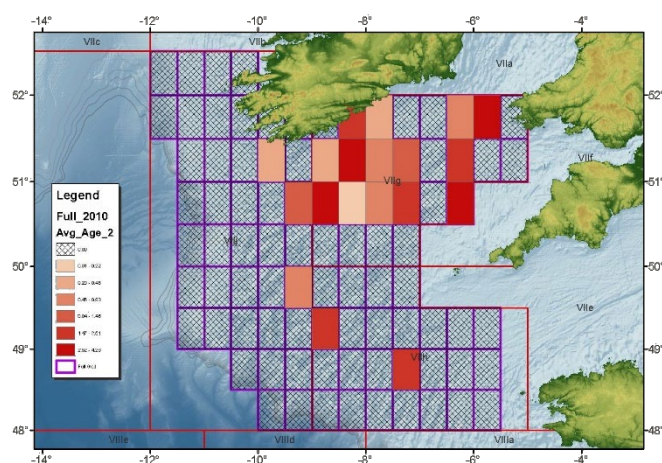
-14° -12° -10° -8° -6° -4°

VIIc VIIb VIIa

52° 52°

51° VIIg VIIf 51°

Legend
Full_2010
Avg_Age_2
0.00
0.01 - 0.22
0.23 - 0.45
0.46 - 0.83
0.84 - 1.46
1.47 - 2.51
2.52 - 4.23
Full_2010

VIIj

50° 50°

VIIe

49° VIIh 49°

48° 48°

VIIIa VIIId VIIIa

-14° -12° -10° -8° -6° -4°